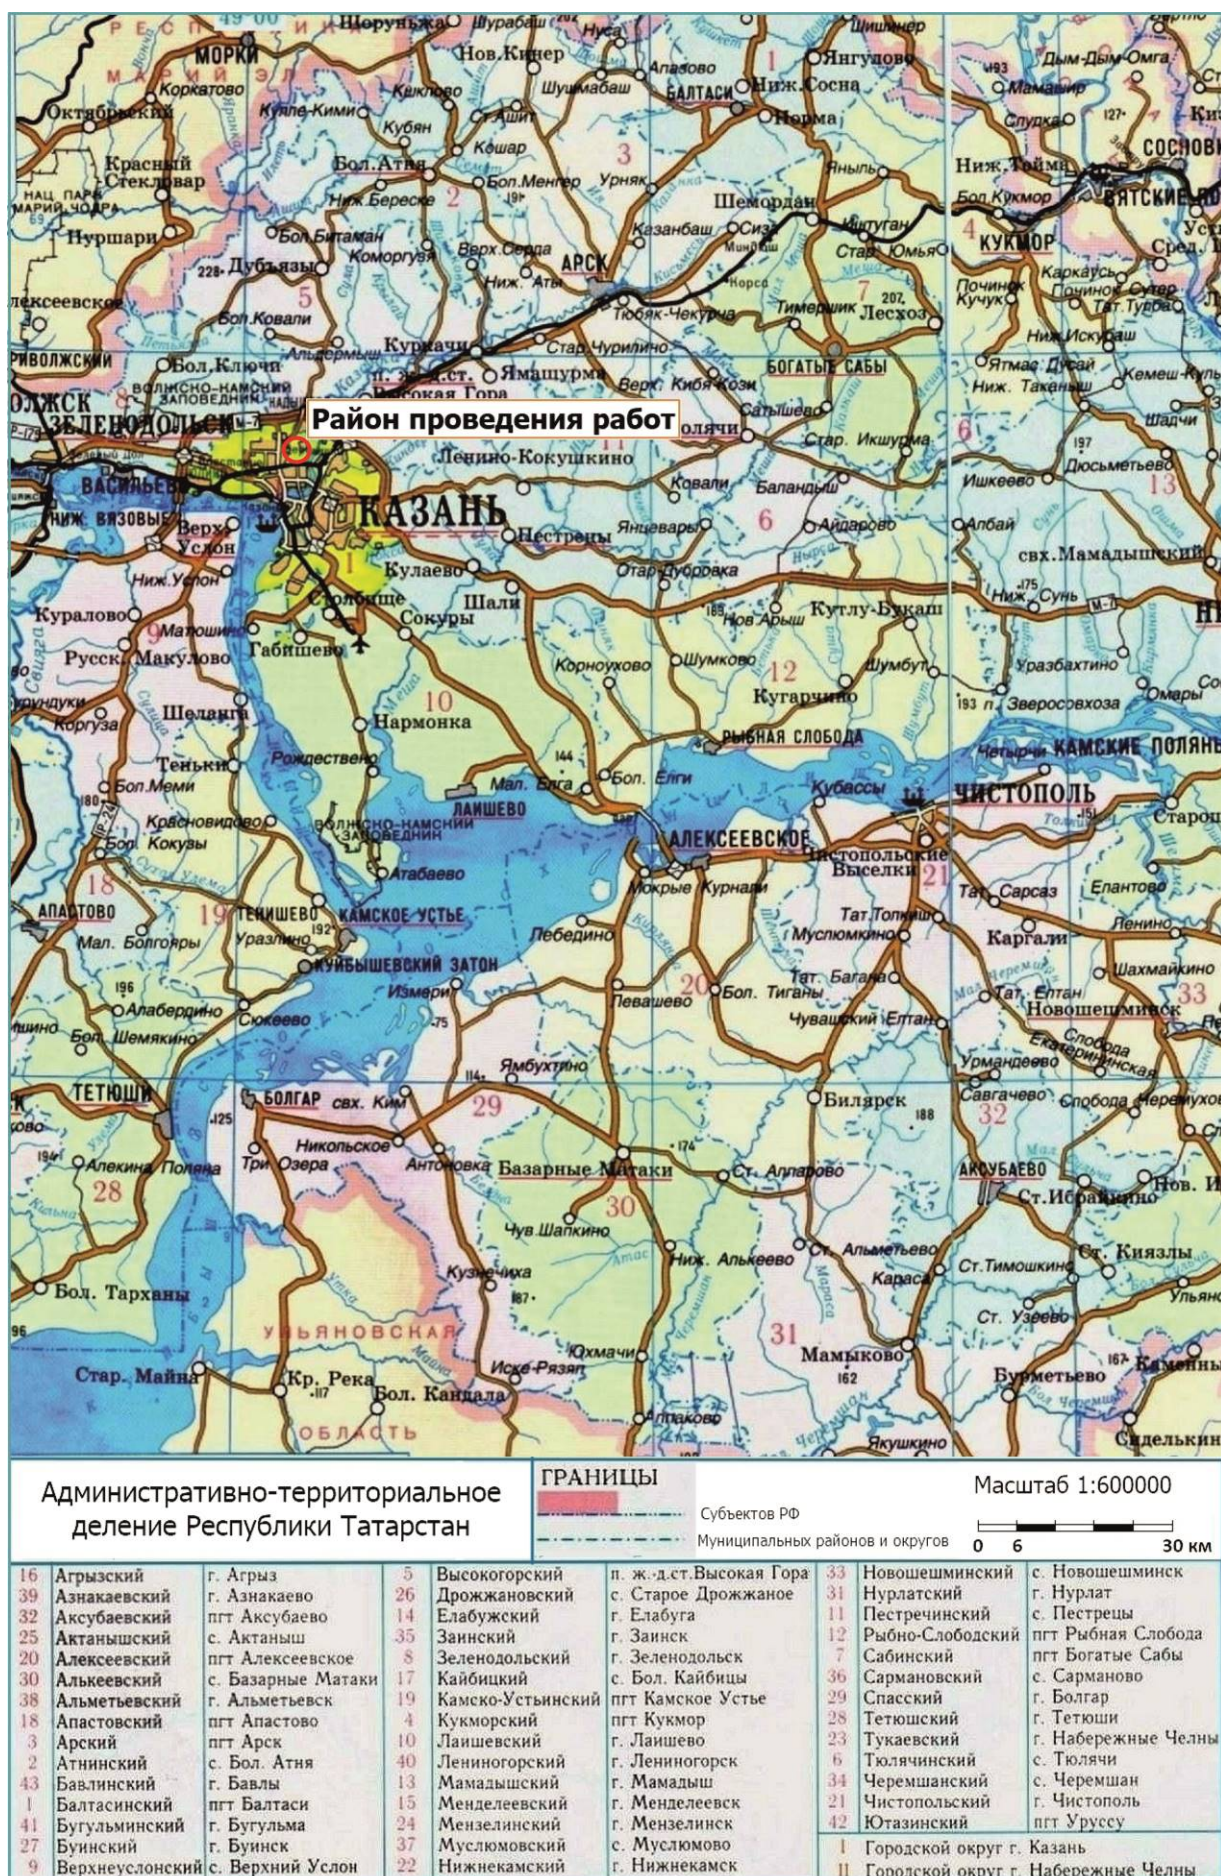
Район проведения работ

МОРКИ
ЗЕЛЕНОДОЛЬСК
КАЗАНЬ
АРСК
БОГАТЫЕ САБЫ
КУКМОР
БАЛТАСИ
ВЫСОКАЯ ГОРА
ЛАИШЕВО
РЫБНАЯ СЛОБОДА
ЧИСТОПОЛЬ
АЛЕКСЕЕВСКОЕ
КАМСКОЕ УСТЬЕ
КУЙБЫШЕВСКИЙ ЗАТОН
БОЛГАР
ТЕТЮШИ
АПАСТОВО
АКСУБАЕВО
КАМСКИЕ ПОЛЯНЫ
УЛЬЯНОВСКАЯ ОБЛАСТЬ

Административно-территориальное деление Республики Татарстан

ГРАНИЦЫ
Субъектов РФ
Муниципальных районов и округов

Масштаб 1:600000
0 6 30 км

| 16 | Агрызский | г. Агрыз |
|---|---|---|
| 39 | Азнакаевский | г. Азнакаево |
| 32 | Аксубаевский | пгт Аксубаево |
| 25 | Актанышский | с. Актаныш |
| 20 | Алексеевский | пгт Алексеевское |
| 30 | Алькеевский | с. Базарные Матаки |
| 38 | Альметьевский | г. Альметьевск |
| 18 | Апастовский | пгт Апастово |
| 3 | Арский | пгт Арск |
| 2 | Атнинский | с. Бол. Атня |
| 37 | Бавлинский | г. Бавлы |
| 1 | Балтасинский | пгт Балтаси |
| 41 | Бугульминский | г. Бугульма |
| 27 | Буинский | г. Буинск |
| 9 | Верхнеуслонский | с. Верхний Услон |

| 8 | Высокогорский | п. ж.-д.ст.Высокая Гора |
|---|---|---|
| 26 | Дрожжановский | с. Старое Дрожжаное |
| 14 | Елабужский | г. Елабуга |
| 35 | Заинский | г. Заинск |
| 8 | Зеленодольский | г. Зеленодольск |
| 17 | Кайбицкий | с. Бол. Кайбицы |
| 19 | Камско-Устьинский | пгт Камское Устье |
| 4 | Кукморский | пгт Кукмор |
| 10 | Лаишевский | г. Лаишево |
| 40 | Лениногорский | г. Лениногорск |
| 13 | Мамадышский | г. Мамадыш |
| 15 | Менделеевский | г. Менделеевск |
| 24 | Мензелинский | г. Мензелинск |
| 37 | Муслюмовский | с. Муслюмово |
| 22 | Нижнекамский | г. Нижнекамск |

| 33 | Новошешминский | с. Новошешминск |
|---|---|---|
| 31 | Нурлатский | г. Нурлат |
| 11 | Пестречинский | с. Пестрецы |
| 12 | Рыбно-Слободский | пгт Рыбная Слобода |
| 7 | Сабинский | пгт Богатые Сабы |
| 36 | Сармановский | с. Сарманово |
| 29 | Спасский | г. Болгар |
| 28 | Тетюшский | г. Тетюши |
| 23 | Тукаевский | г. Набережные Челны |
| 6 | Тюлячинский | с. Тюлячи |
| 34 | Черемшанский | с. Черемшан |
| 21 | Чистопольский | г. Чистополь |
| 42 | Ютазинский | пгт Уруссу |
| I | Городской округ г. Казань | |
| II | Городской округ г. Набережные Челны | |